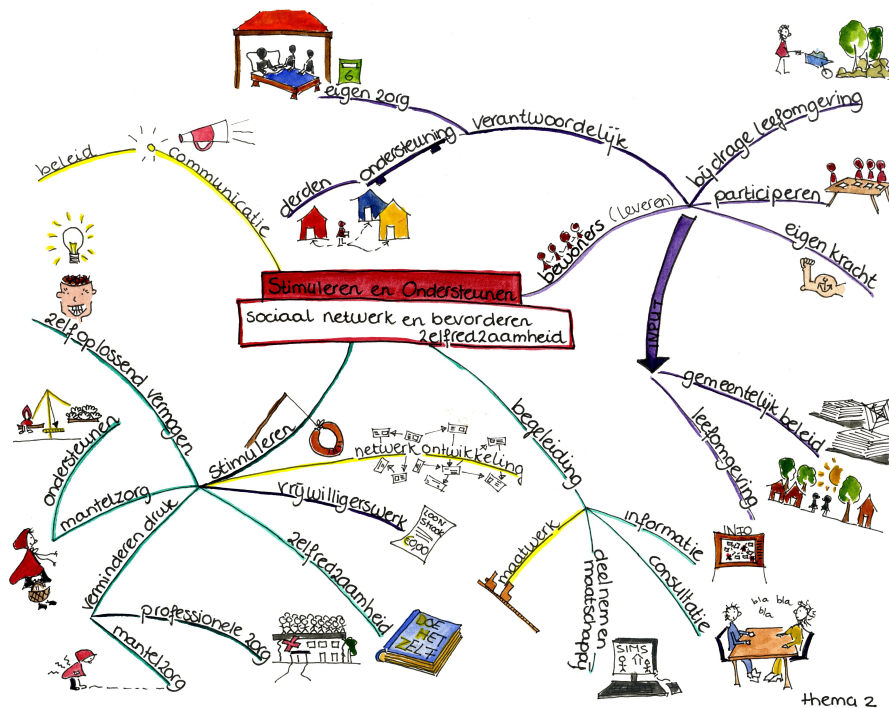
Stimuleren en Ondersteunen
sociaal netwerk en bevorderen zelfredzaamheid

eigen zorg
ondersteuning
derden
verantwoordelijk
bijdrage leefomgeving
participeren
eigen kracht
bewoners (Leveren)
INPUT
gemeentelijk beleid
leefomgeving

beleid
communicatie

zelfoplossend vermogen
ondersteunen
mantelzorg
stimuleren
netwerk ontwikkeling
vrijwilligerswerk
LOON STROOK €0,00
zelfredzaamheid
verminderen druk
professionele zorg
mantelzorg

begeleiding
informatie
INFO
maatwerk
deelnemen maatschappij
consultatie
SIMS
bla bla bla

thema 2